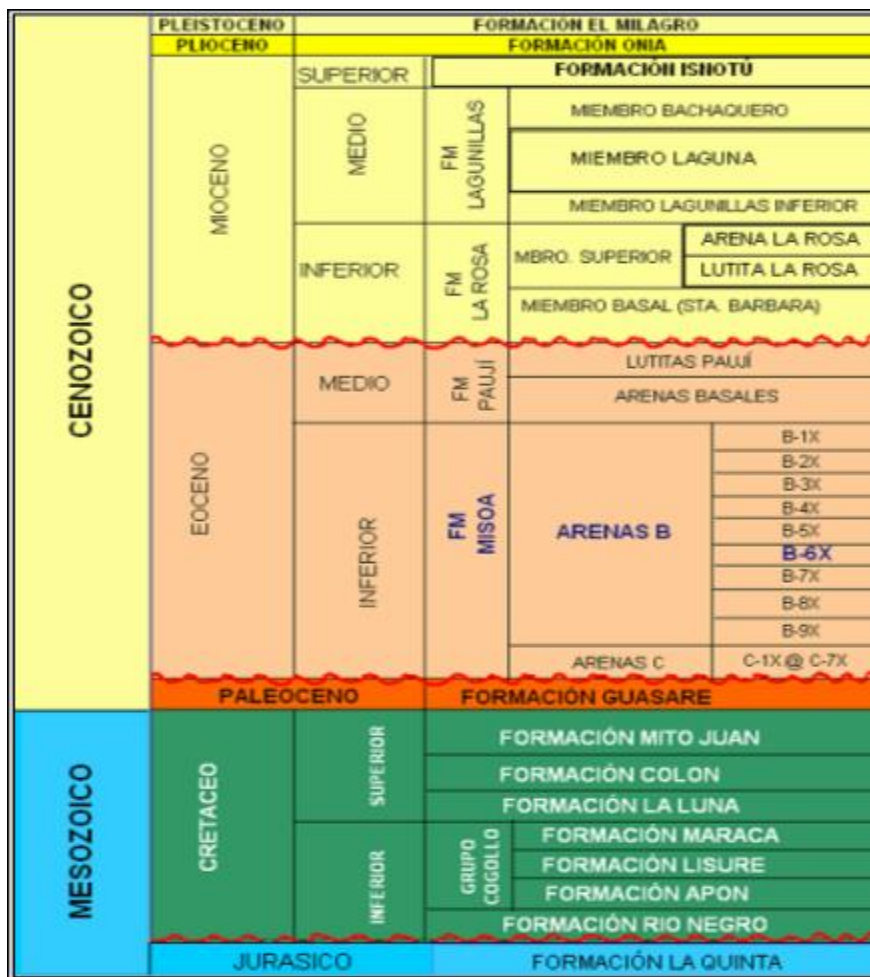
CENOZOICO

PLEISTOCENO | FORMACION EL MILAGRO

PLIOCENO | FORMACIÓN ONIA

MIOCENO

SUPERIOR | FORMACIÓN ISNOTÚ

MEDIO | FM LAGUNILLAS | MIEMBRO BACHAQUERO

MIEMBRO LAGUNA

MIEMBRO LAGUNILLAS INFERIOR

INFERIOR | FM LA ROSA | MBRO. SUPERIOR | ARENA LA ROSA

LUTITA LA ROSA

MIEMBRO BASAL (STA. BARBARA)

EOCENO

MEDIO | FM PAUJÍ | LUTITAS PAUJÍ

ARENAS BASALES

INFERIOR | FM MISOA | ARENAS B | B-1X

B-2X

B-3X

B-4X

B-5X

B-6X

B-7X

B-8X

B-9X

ARENAS C | C-1X @ C-7X

PALEOCENO | FORMACIÓN GUASARE

MESOZOICO

CRETACEO

SUPERIOR | FORMACIÓN MITO JUAN

FORMACIÓN COLON

FORMACIÓN LA LUNA

INFERIOR | GRUPO COGOLLO | FORMACIÓN MARACA

FORMACIÓN LISURE

FORMACIÓN APON

FORMACIÓN RIO NEGRO

JURASICO | FORMACIÓN LA QUINTA